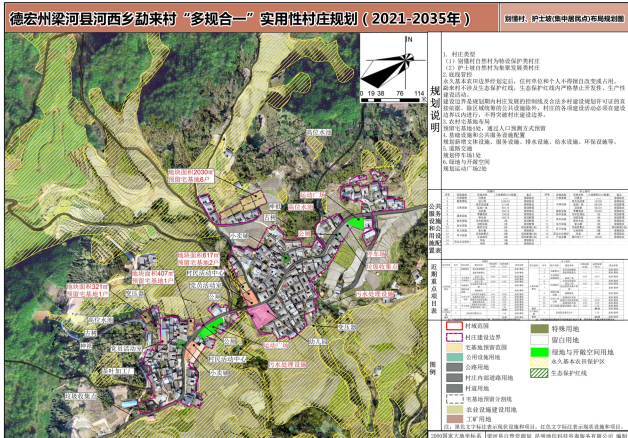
德宏州梁河县河西乡勐来村“多规合一”实用性村庄规划（2021-2035年）

别僳村、护士坡(集中居民点)布局规划图

N

0 19 38 76 114 米

规划说明

1、村庄类型
（1）别僳村自然村为特色保护类村庄
（2）护士坡自然村为集聚提升类村庄
2、底线管控
永久基本农田保护红线：严格保护，任何单位和个人不得擅自改变或占用。
生态保护红线：生态保护红线内严格禁止开发性、生产性建设活动。
建设边界：建设边界是规划期内村庄发展的控制线，在合法合规前提下可调整。
3、产业发展
4、基础设施和公共服务设施配置
5、道路交通
6、绿地与开敞空间

公共服务设施和公用设施规划一览表

近期重点项目表

图例

村域范围
村庄建设边界
宅基地预留范围
公用设施用地
公路用地
村庄内部道路用地
村庄用地
宅基地预留分割线
农业设施建设用地
工矿用地
特殊用地
留白用地
绿地与开敞空间用地
永久基本农田保护区
生态保护红线

地块面积2030㎡ 预留宅基地6户
地块面积617㎡ 预留宅基地2户
地块面积407㎡ 预留宅基地1户
地块面积321㎡ 预留宅基地1户

注：

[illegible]